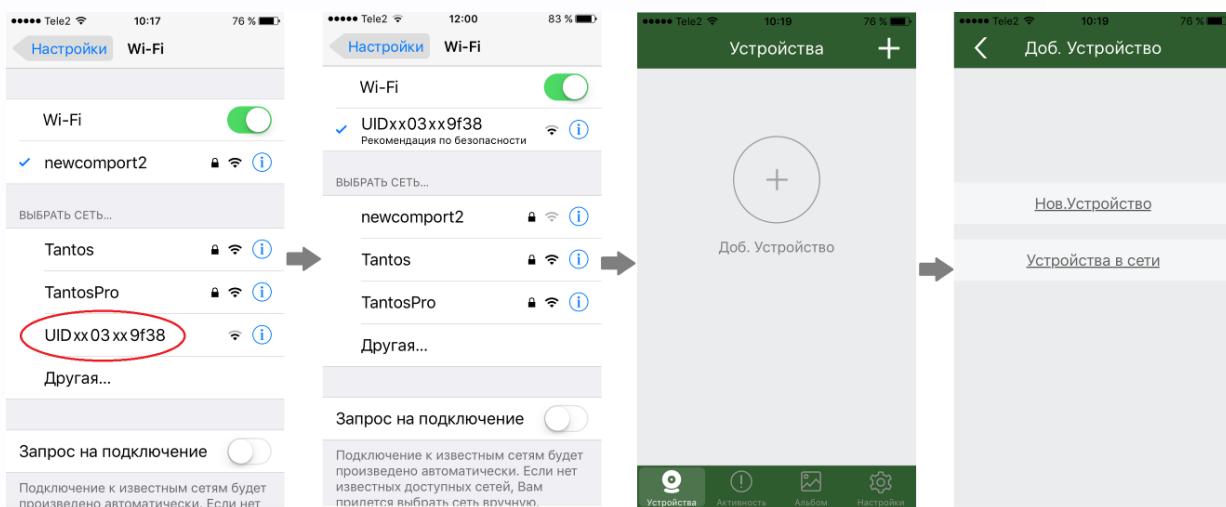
●●●●● Tele2 10:17 76 %
Настройки Wi-Fi
Wi-Fi
✓ newcomport2
ВЫБРАТЬ СЕТЬ...
Tantos
TantosPro
UIDxx03xx9f38
Другая...
Запрос на подключение
Подключение к известным сетям будет произведено автоматически. Если нет

●●●●● Tele2 12:00 83 %
Настройки Wi-Fi
Wi-Fi
✓ UIDxx03xx9f38
Рекомендация по безопасности
ВЫБРАТЬ СЕТЬ...
newcomport2
Tantos
TantosPro
Другая...
Запрос на подключение
Подключение к известным сетям будет произведено автоматически. Если нет известных доступных сетей, Вам придется выбрать сеть вручную.

●●●●● Tele2 10:19 76 %
Устройства +
Доб. Устройство
Устройства Активность Альбом Настройки

●●●●● Tele2 10:19 76 %
Доб. Устройство
Нов.Устройство
Устройства в сети